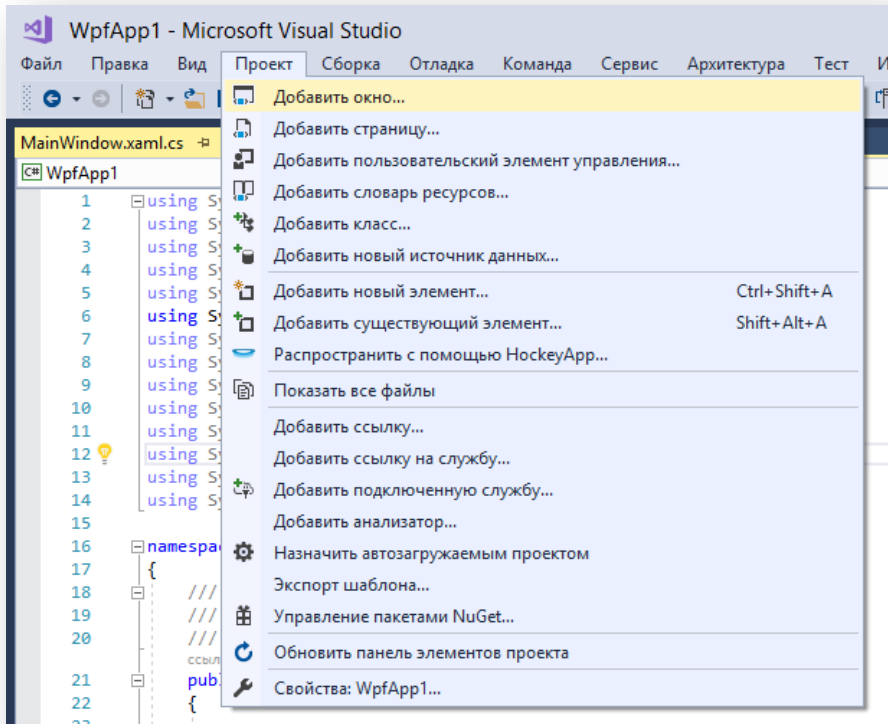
WpfApp1 - Microsoft Visual Studio

Файл Правка Вид Проект Сборка Отладка Команда Сервис Архитектура Тест

MainWindow.xaml.cs

WpfApp1

Добавить окно...
Добавить страницу...
Добавить пользовательский элемент управления...
Добавить словарь ресурсов...
Добавить класс...
Добавить новый источник данных...
Добавить новый элемент... Ctrl+Shift+A
Добавить существующий элемент... Shift+Alt+A
Распространить с помощью HockeyApp...
Показать все файлы
Добавить ссылку...
Добавить ссылку на службу...
Добавить подключенную службу...
Добавить анализатор...
Назначить автозагружаемым проектом
Экспорт шаблона...
Управление пакетами NuGet...
Обновить панель элементов проекта
Свойства: WpfApp1...

1 using Sy
2 using Sy
3 using Sy
4 using Sy
5 using Sy
6 using Sy
7 using Sy
8 using Sy
9 using Sy
10 using Sy
11 using Sy
12 using Sy
13 using Sy
14 using Sy
15
16 namespac
17 {
18 ///
19 ///
20 ///
ссыл
21 publ
22 {